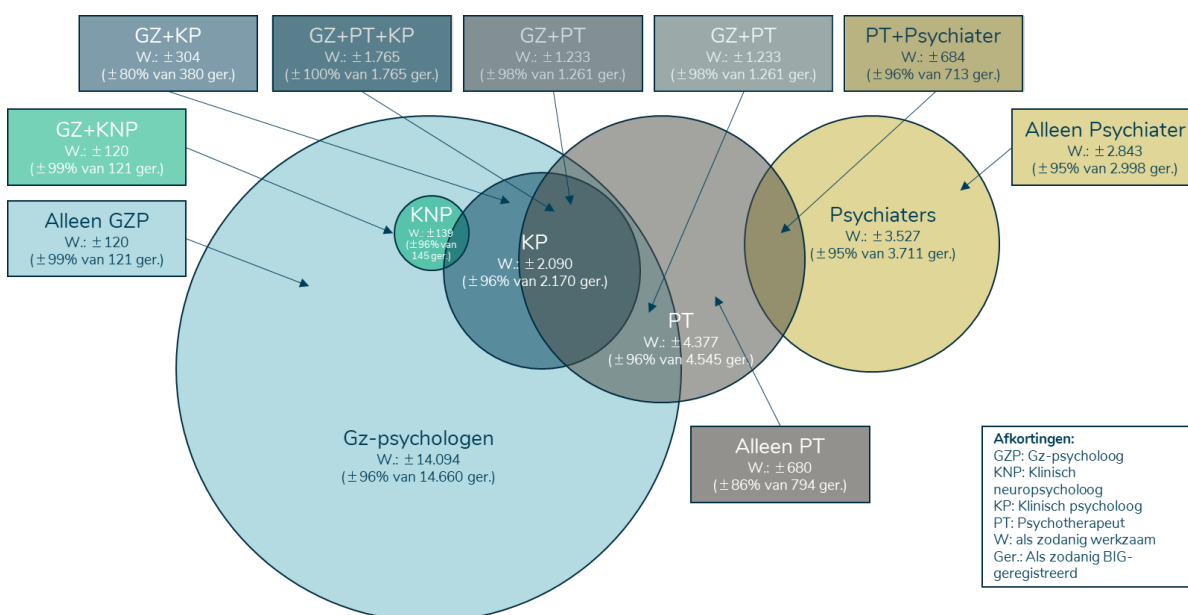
GZ+KP
W.: ±304
(±80% van 380 ger.)

GZ+PT+KP
W.: ±1.765
(±100% van 1.765 ger.)

GZ+PT
W.: ±1.233
(±98% van 1.261 ger.)

GZ+PT
W.: ±1.233
(±98% van 1.261 ger.)

PT+Psychiater
W.: ±684
(±96% van 713 ger.)

GZ+KNP
W.: ±120
(±99% van 121 ger.)

Alleen Psychiater
W.: ±2.843
(±95% van 2.998 ger.)

Alleen GZP
W.: ±120
(±99% van 121 ger.)

KNP
W.: ±139
(±96% van 145 ger.)

KP
W.: ±2.090
(±96% van 2.170 ger.)

Psychiaters
W.: ±3.527
(±95% van 3.711 ger.)

PT
W.: ±4.377
(±96% van 4.545 ger.)

Gz-psychologen
W.: ±14.094
(±96% van 14.660 ger.)

Alleen PT
W.: ±680
(±86% van 794 ger.)

Afkortingen:
GZP: Gz-psycholoog
KNP: Klinisch neuropsycholoog
KP: Klinisch psycholoog
PT: Psychotherapeut
W: als zodanig werkzaam
Ger.: Als zodanig BIG-geregistreerd